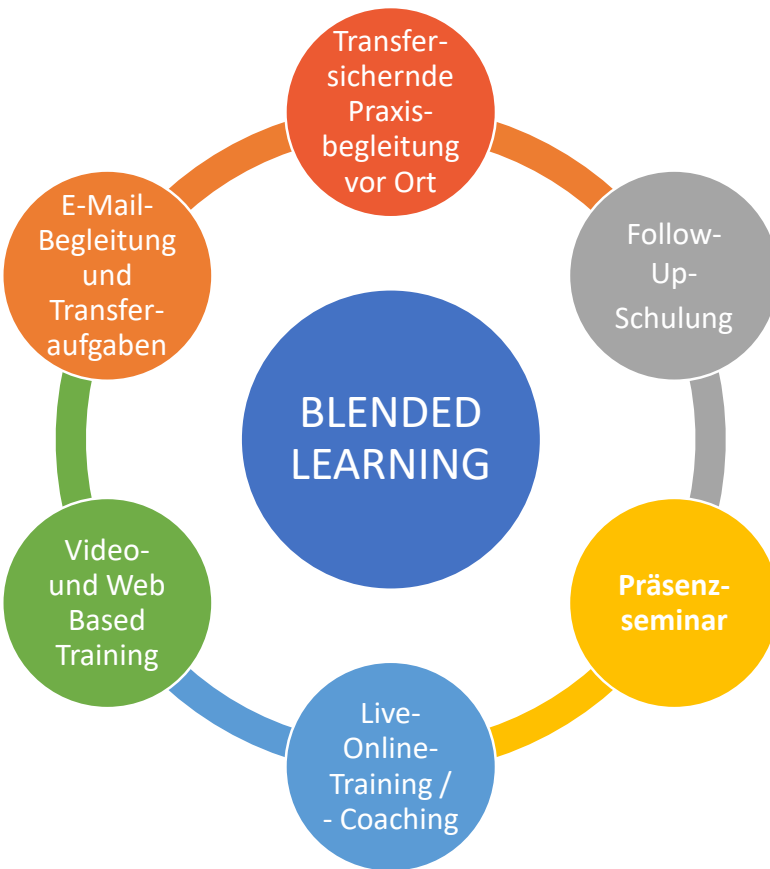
BLENDED LEARNING

Transfersichernde Praxisbegleitung vor Ort

Follow-Up-Schulung

Präsenzseminar

Live-Online-Training / - Coaching

Video- und Web Based Training

E-Mail-Begleitung und Transferaufgaben